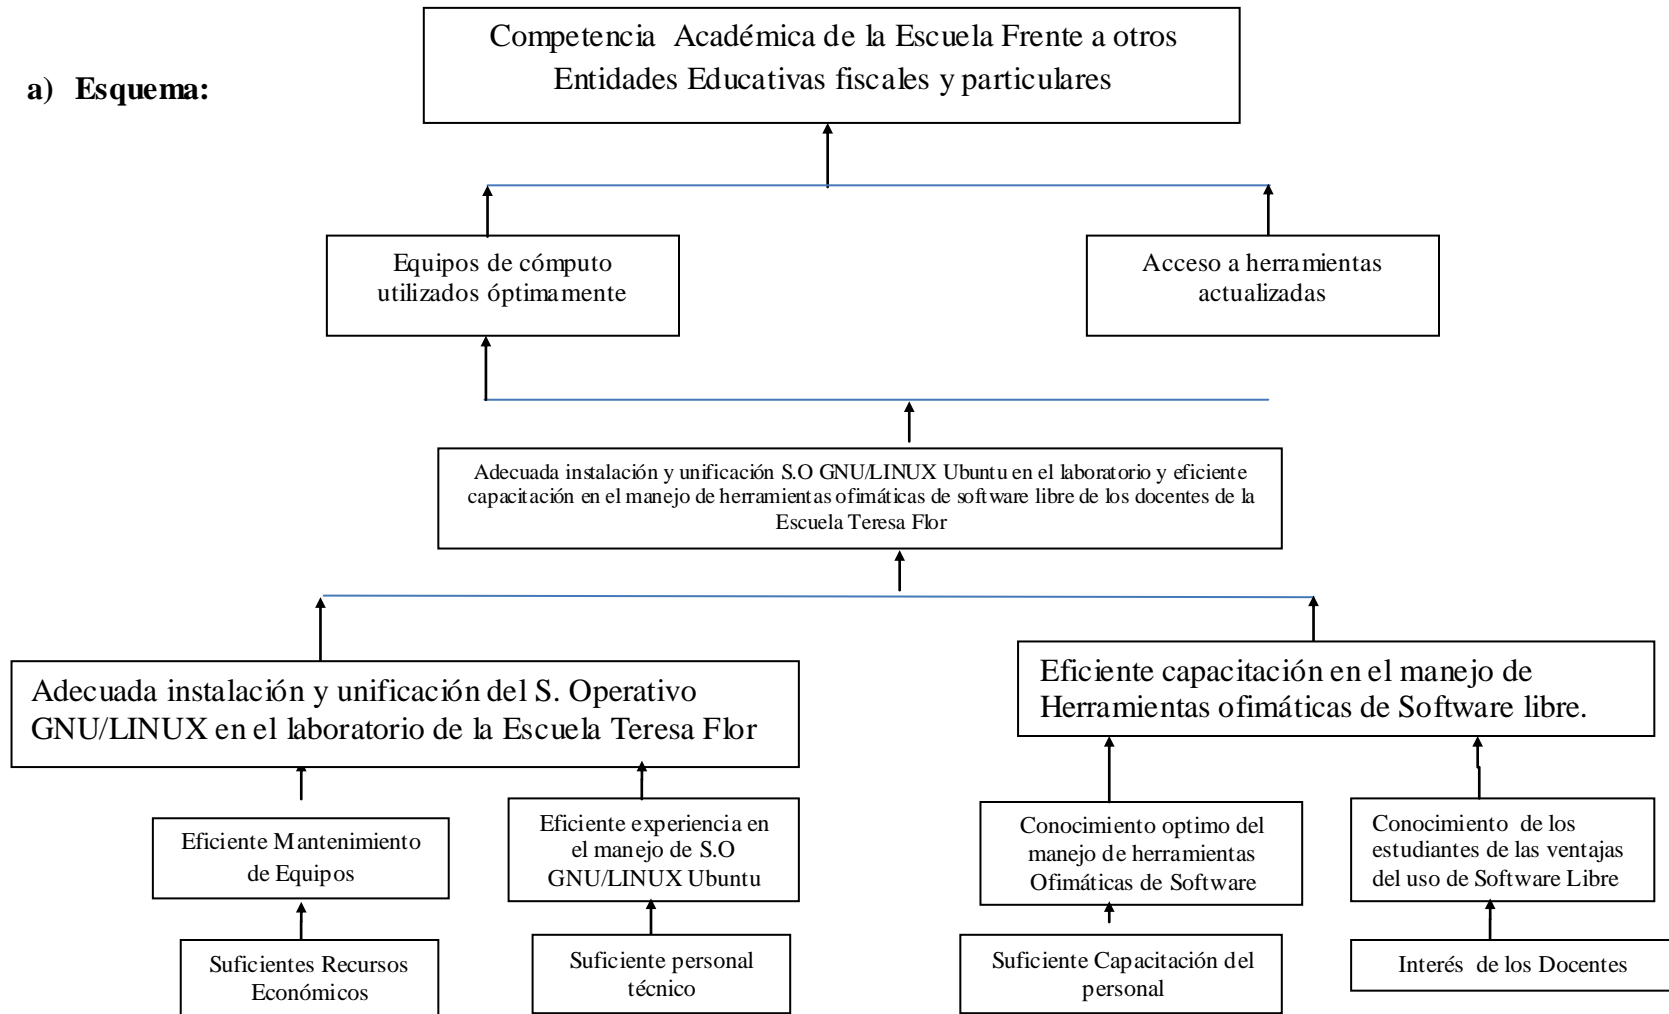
a) Esquema:

Competencia Académica de la Escuela Frente a otros Entidades Educativas fiscales y particulares

Equipos de cómputo utilizados óptimamente

Acceso a herramientas actualizadas

Adecuada instalación y unificación S.O GNU/LINUX Ubuntu en el laboratorio y eficiente capacitación en el manejo de herramientas ofimáticas de software libre de los docentes de la Escuela Teresa Flor

Adecuada instalación y unificación del S. Operativo GNU/LINUX en el laboratorio de la Escuela Teresa Flor

Eficiente capacitación en el manejo de Herramientas ofimáticas de Software libre.

Eficiente Mantenimiento de Equipos

Eficiente experiencia en el manejo de S.O GNU/LINUX Ubuntu

Conocimiento optimo del manejo de herramientas Ofimáticas de Software

Conocimiento de los estudiantes de las ventajas del uso de Software Libre

Suficientes Recursos Económicos

Suficiente personal técnico

Suficiente Capacitación del personal

Interés de los Docentes